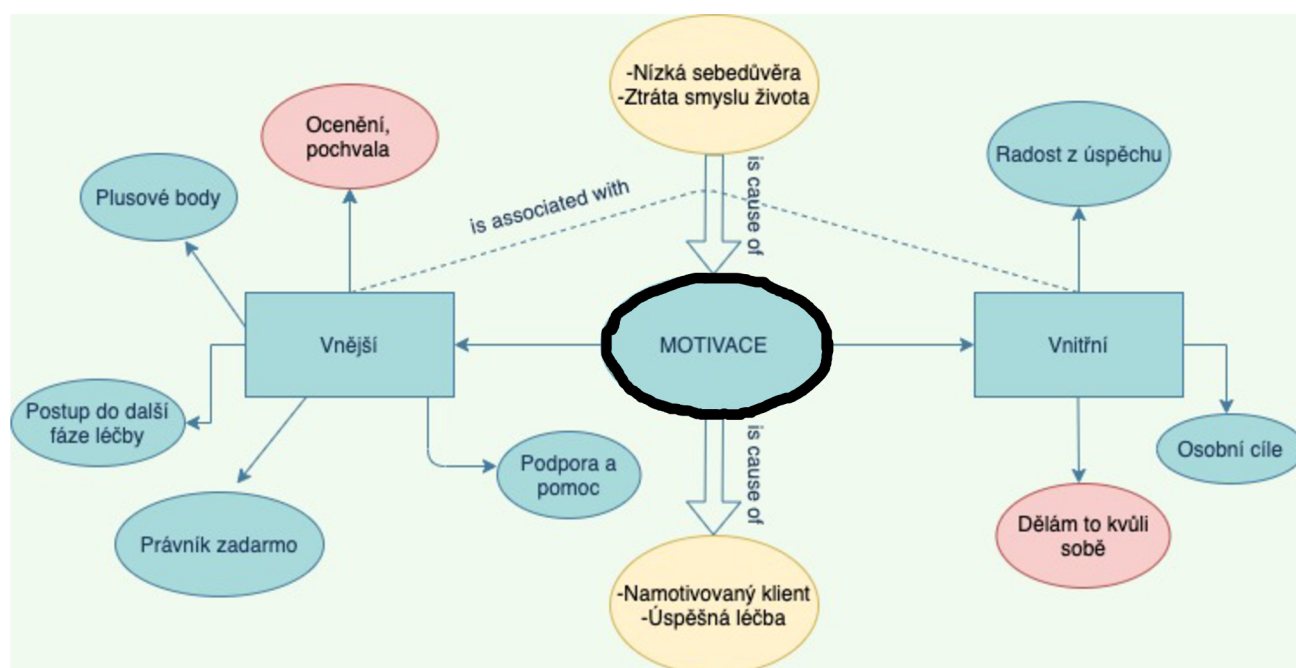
-Nízká sebedůvěra
-Ztráta smyslu života

is cause of

Ocenění, pochvala

Plusové body

is associated with

Radost z úspěchu

Vnější

MOTIVACE

Vnitřní

Postup do další fáze léčby

Podpora a pomoc

is cause of

Osobní cíle

Právník zadarmo

Dělám to kvůli sobě

-Namotivovaný klient
-Úspěšná léčba